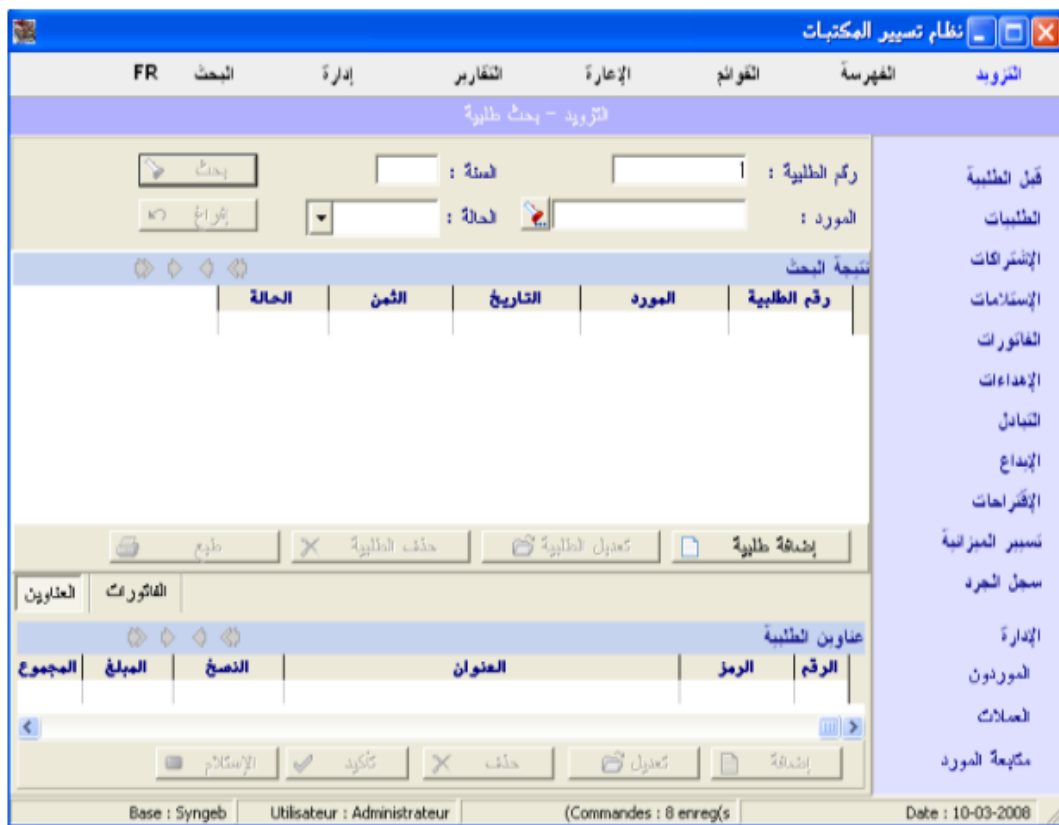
نظام تسيير المكتبات

التزويد الفهرسة القوائم الإعارة التقارير إدارة البحث FR

التزويد – بحث طلبية

قبل الطلبية
الطلبيات
الإشتراكات
الإستلامات
الفاتورات
الإهداءات
التبادل
الإيداع
الإقتراحات
تسيير الميزانية
سجل الجرد
الإدارة
الموردون
العملات
متابعة المورد

رقم الطلبية : 1
السنة :
بحث
المورد :
الحالة :
إفراغ

نتيجة البحث

| رقم الطلبية | المورد | التاريخ | الثمن | الحالة |
|---|---|---|---|---|
| | | | | |

إضافة طلبية تعديل الطلبية حذف الطلبية طبع

الفاتورات العناوين

عناوين الطلبية

| الرقم | الرمز | العنوان | النسخ | المبلغ | المجموع |
|---|---|---|---|---|---|
| | | | | | |

إضافة تعديل حذف تأكيد الإستلام

Base : Syngeb | Utilisateur : Administrateur | (Commandes : 8 enreg(s | Date : 10-03-2008